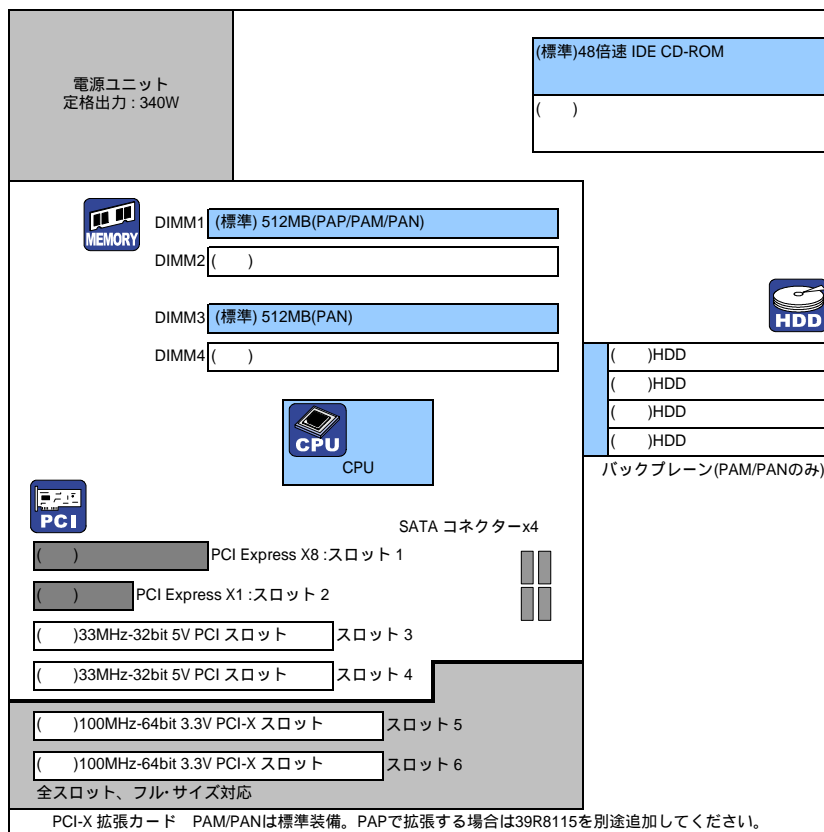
電源ユニット
定格出力 : 340W

(標準)48倍速 IDE CD-ROM

(　)

MEMORY

DIMM1 (標準) 512MB(PAP/PAM/PAN)

DIMM2 (　)

DIMM3 (標準) 512MB(PAN)

DIMM4 (　)

HDD

(　)HDD

(　)HDD

(　)HDD

(　)HDD

バックプレーン(PAM/PANのみ)

CPU

CPU

PCI

SATA コネクターx4

(　) PCI Express X8 :スロット 1

(　) PCI Express X1 :スロット 2

(　)33MHz-32bit 5V PCI スロット　スロット 3

(　)33MHz-32bit 5V PCI スロット　スロット 4

(　)100MHz-64bit 3.3V PCI-X スロット　スロット5

(　)100MHz-64bit 3.3V PCI-X スロット　スロット6

全スロット、フル･サイズ対応

PCI-X 拡張カード　PAM/PANは標準装備。PAPで拡張する場合は39R8115を別途追加してください。